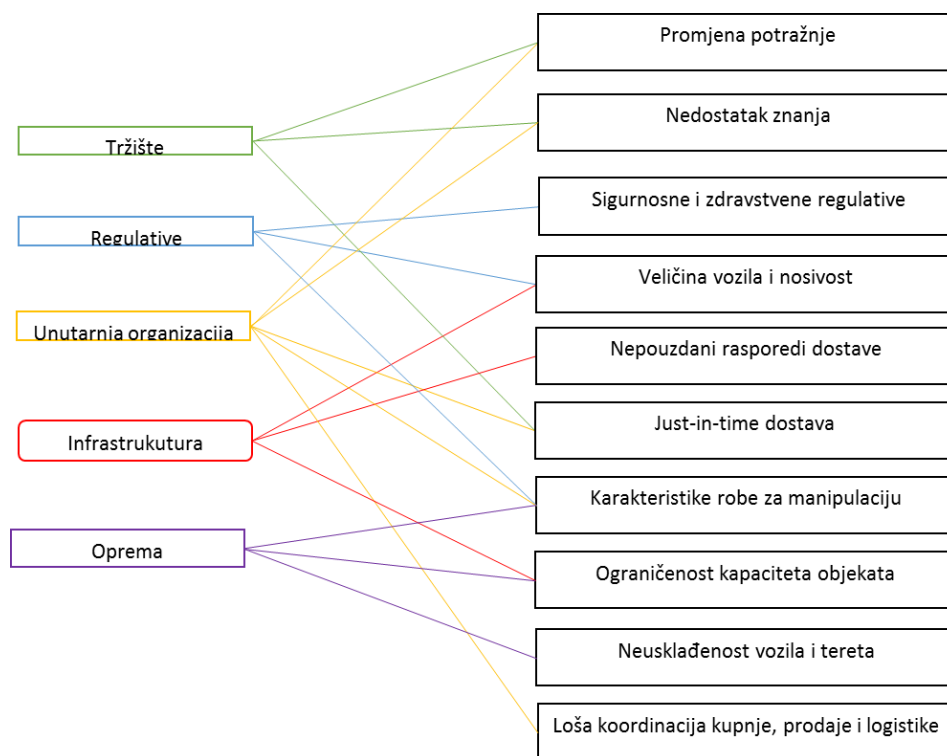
Tržište

Regulative

Unutarnja organizacija

Infrastrukutura

Oprema

Promjena potražnje

Nedostatak znanja

Sigurnosne i zdravstvene regulative

Veličina vozila i nosivost

Nepouzdani rasporedi dostave

Just-in-time dostava

Karakteristike robe za manipulaciju

Ograničenost kapaciteta objekata

Neusklađenost vozila i tereta

Loša koordinacija kupnje, prodaje i logistike